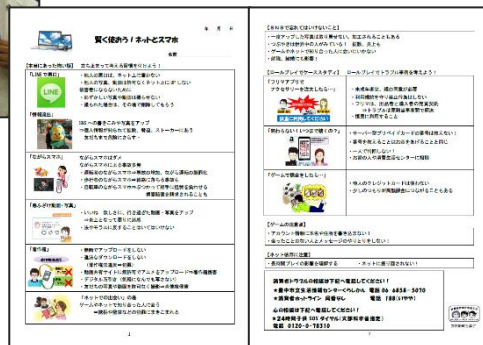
賢く使おう！ネットとスマホ

年　月　日

名前

【本当にあった怖い話】

「LINE で悪口」
・他人の悪口は、ネット上で書かない
・他人の写真、動画は許可なくネット上にアップしない
・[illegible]
・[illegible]

「情報流出」
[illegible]
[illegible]

「ながらスマホ」
ながらスマホによる事故多発
・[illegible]
・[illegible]
・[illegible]

「あ　ぶ　が　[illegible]」
・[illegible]
・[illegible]

「著作権」
・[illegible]
・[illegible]
・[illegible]
・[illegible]

「ネットの仕組みの理解」
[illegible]

1

【SNS で気をつけないといけないこと】
・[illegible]
・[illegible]
・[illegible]
・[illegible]

【ロールプレイでケーススタディ】　ロールプレイでトラブルの事例を体験しよう！

「フリマアプリ」
・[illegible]
・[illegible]
・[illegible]
・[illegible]

「明日もない？いつまで続くの？」
・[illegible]
・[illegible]
・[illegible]
・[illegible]

「ゲームで課金をしたい」
・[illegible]
・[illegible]

【ゲーム依存症】
・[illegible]
・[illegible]

【ネット依存に注意】
・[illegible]　・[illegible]

消費者トラブルの相談は下記へ電話してください！
＊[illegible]消費生活センター　電話 06 6858-3070
＊消費者ホットライン　局番なし　　電話 188（いやや）
心の相談は下記へ電話してください！
＊24時間子供SOSダイヤル（大阪府教育委員会）
電話 0120-0-78310

2